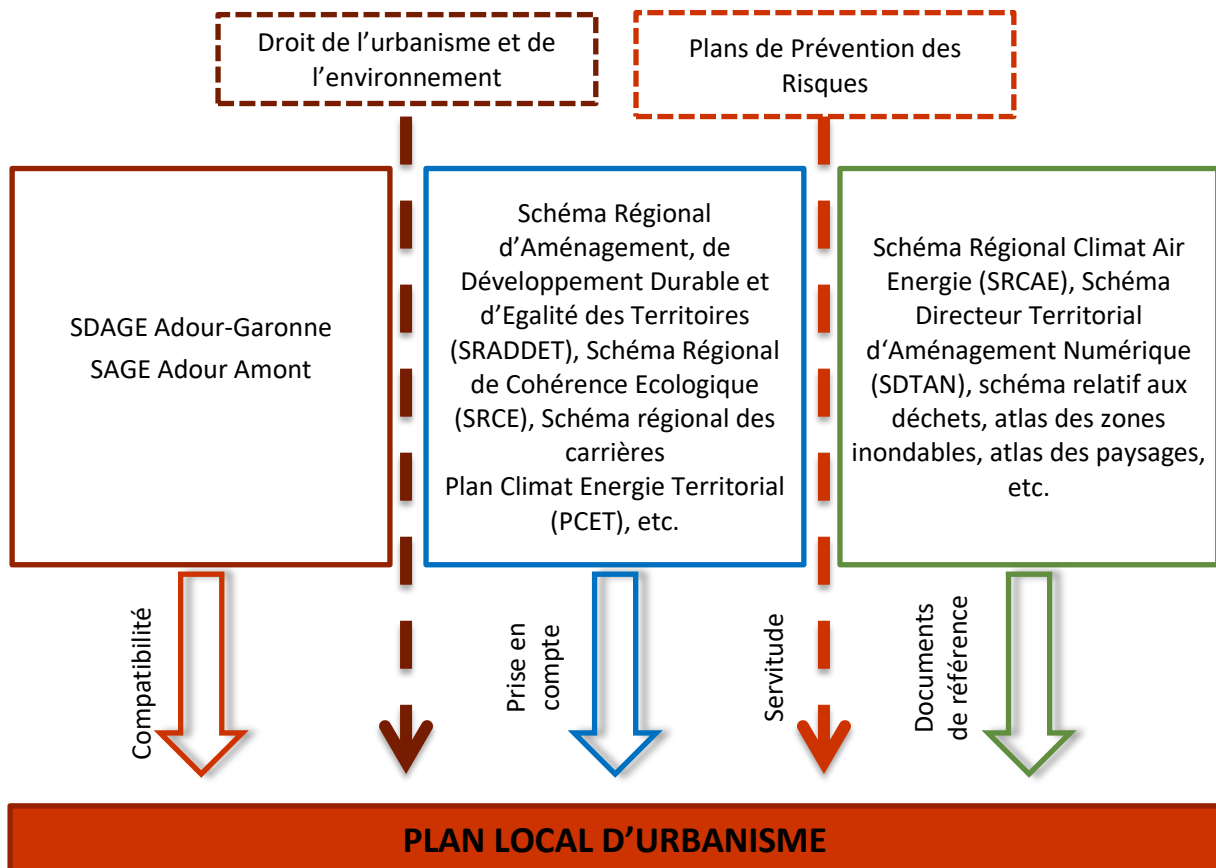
Droit de l'urbanisme et de l'environnement

Plans de Prévention des Risques

SDAGE Adour-Garonne
SAGE Adour Amont

Schéma Régional d'Aménagement, de Développement Durable et d'Egalité des Territoires (SRADDET), Schéma Régional de Cohérence Ecologique (SRCE), Schéma régional des carrières
Plan Climat Energie Territorial (PCET), etc.

Schéma Régional Climat Air Energie (SRCAE), Schéma Directeur Territorial d'Aménagement Numérique (SDTAN), schéma relatif aux déchets, atlas des zones inondables, atlas des paysages, etc.

Compatibilité

Prise en compte

Servitude

Documents de référence

PLAN LOCAL D'URBANISME